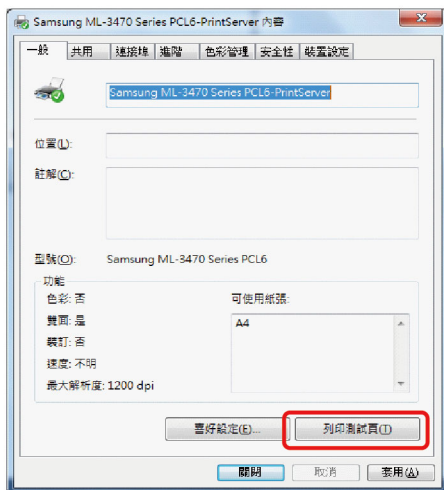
Samsung ML-3470 Series PCL6-PrintServer 內容

一般 | 共用 | 連接埠 | 進階 | 色彩管理 | 安全性 | 裝置設定

Samsung ML-3470 Series PCL6-PrintServer

位置(L):

註解(C):

型號(O): Samsung ML-3470 Series PCL6

功能
色彩: 否
雙面: 是
裝訂: 否
速度: 不明
最大解析度: 1200 dpi

可使用紙張:
A4

喜好設定(E)...
列印測試頁(T)

關閉
取消
套用(A)